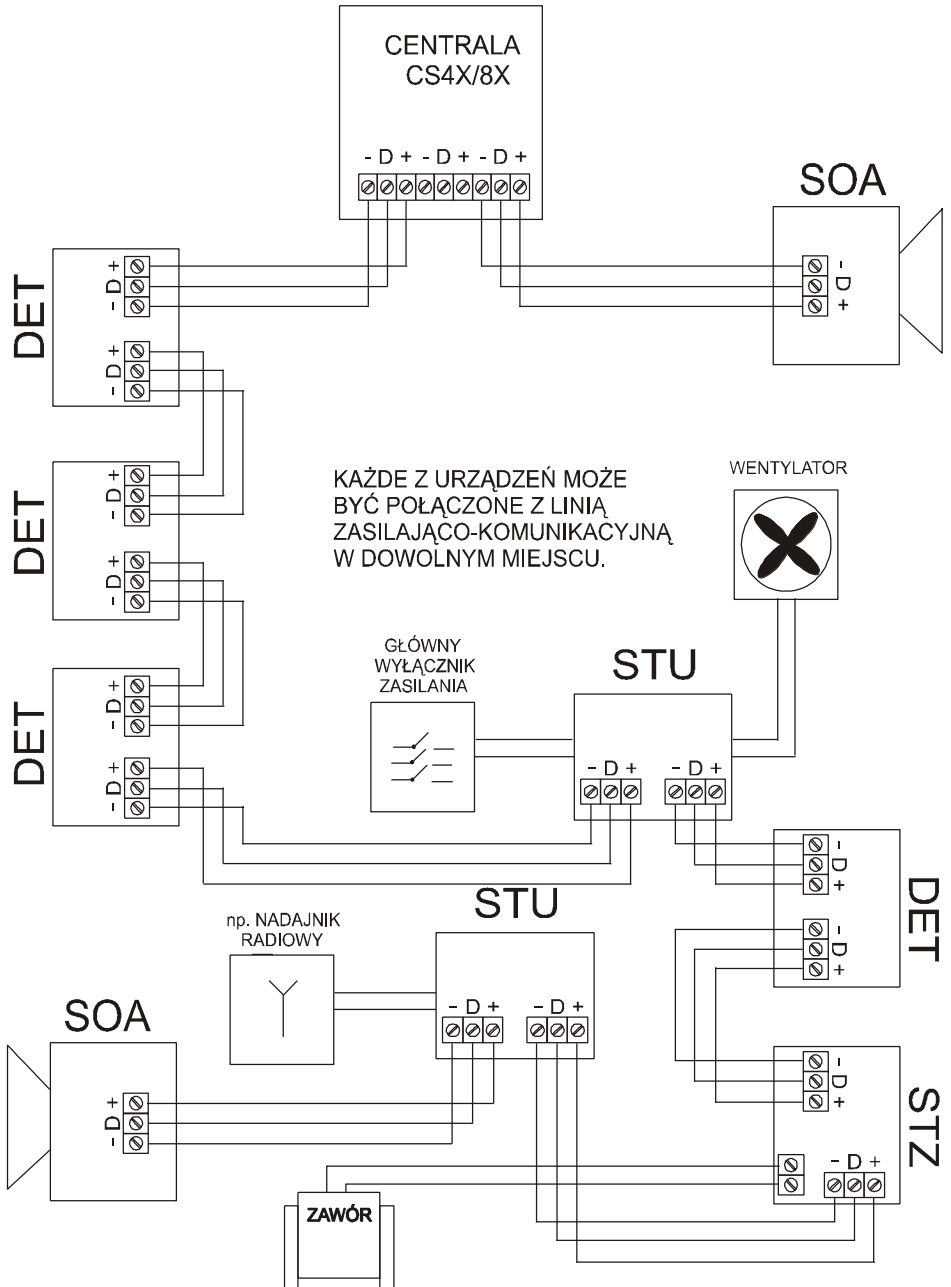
CENTRALA
CS4X/8X

- D + - D + - D +

SOA

- D +

DET

+ D -

+ D -

DET

+ D -

+ D -

DET

+ D -

+ D -

KAŻDE Z URZĄDZEŃ MOŻE BYĆ POŁĄCZONE Z LINIĄ ZASILAJĄCO-KOMUNIKACYJNĄ W DOWOLNYM MIEJSCU.

WENTYLATOR

GŁÓWNY WYŁĄCZNIK ZASILANIA

STU

- D + - D +

DET

- D +

- D +

np. NADAJNIK RADIOWY

STU

- D + - D +

SOA

+ D -

STZ

- D +

- D +

ZAWÓR